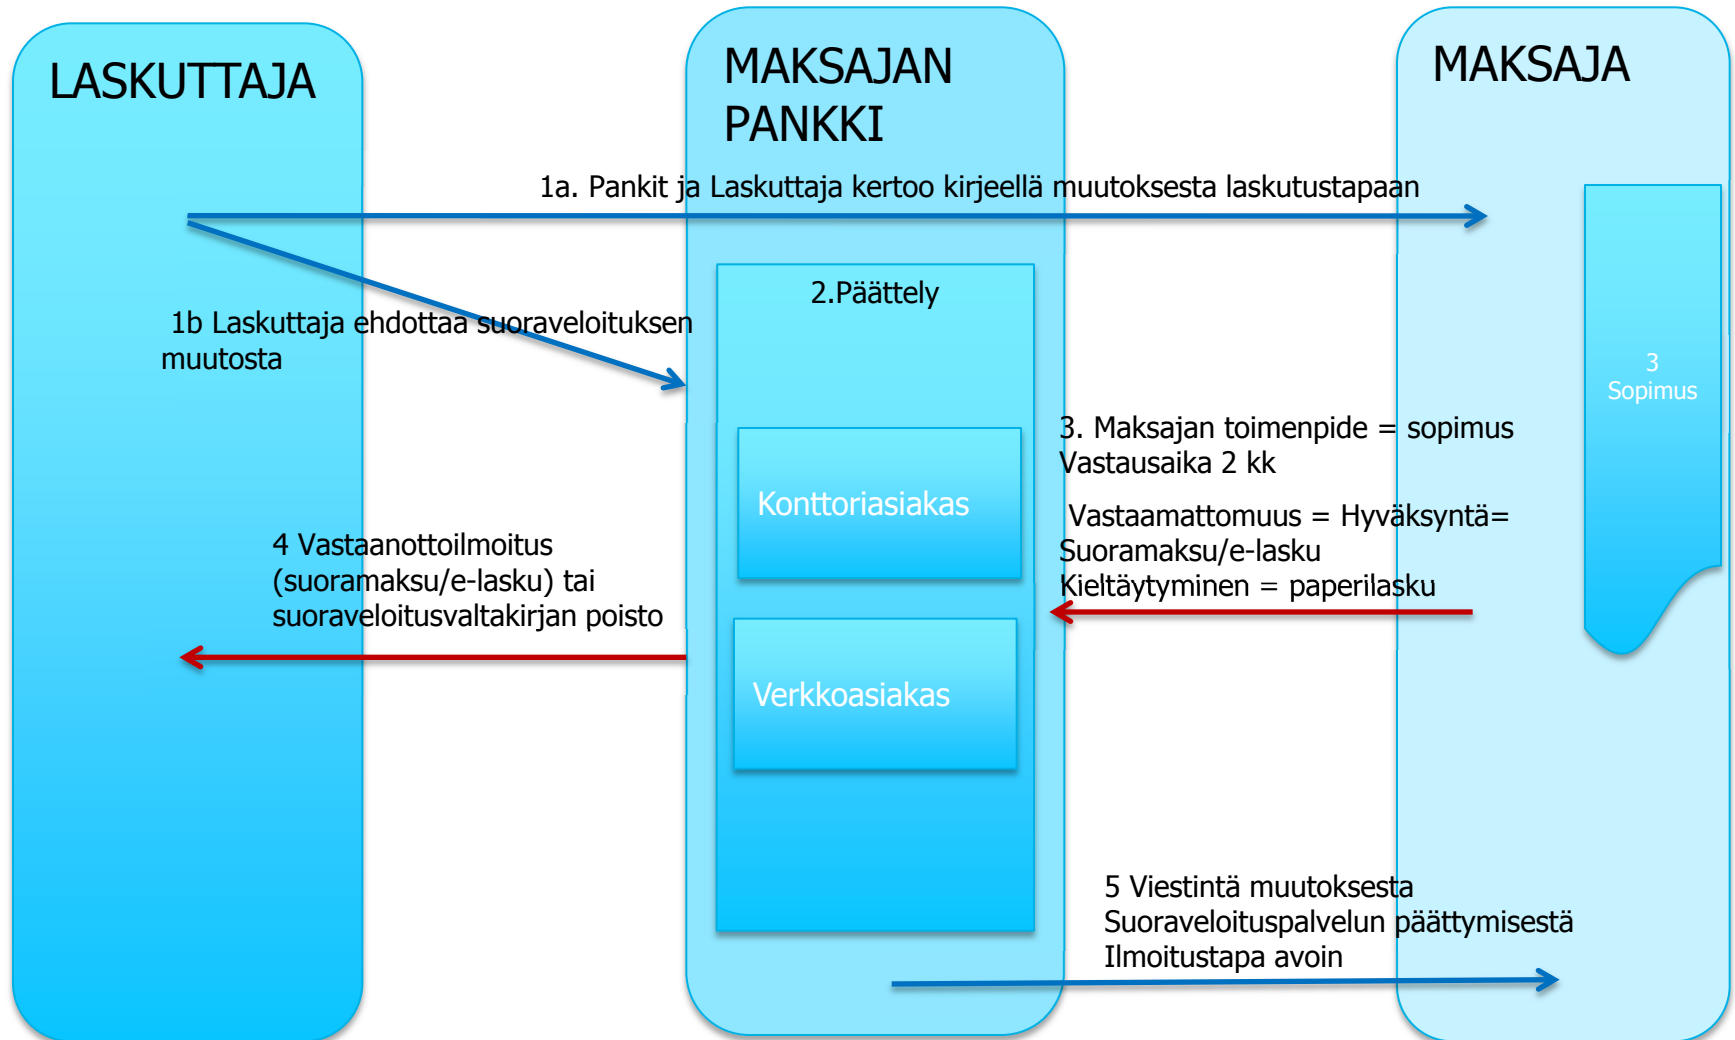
LASKUTTAJA

MAKSAJAN PANKKI

MAKSAJA

1a. Pankit ja Laskuttaja kertoo kirjeellä muutoksesta laskutustapaan

1b Laskuttaja ehdottaa suoraveloituksen muutosta

2.Päättely

3 Sopimus

3. Maksajan toimenpide = sopimus
Vastausaika 2 kk

Vastaamattomuus = Hyväksyntä= Suoramaksu/e-lasku
Kieltäytyminen = paperilasku

Konttoriasiakas

4 Vastaanottoilmoitus (suoramaksu/e-lasku) tai suoraveloitusvaltakirjan poisto

Verkkoasiakas

5 Viestintä muutoksesta
Suoraveloituspalvelun päättymisestä
Ilmoitustapa avoin